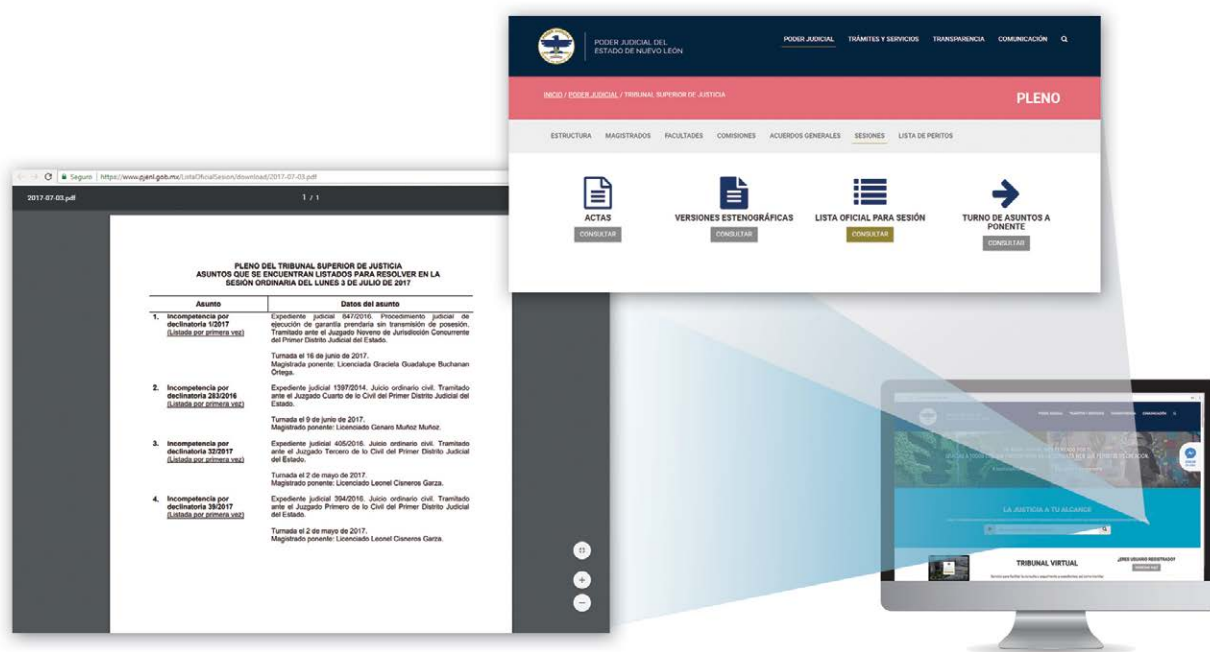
PODER JUDICIAL DEL ESTADO DE NUEVO LEÓN

PODER JUDICIAL   TRÁMITES Y SERVICIOS   TRANSPARENCIA   COMUNICACIÓN

INICIO / PODER JUDICIAL / TRIBUNAL SUPERIOR DE JUSTICIA

PLENO

ESTRUCTURA   MAGISTRADOS   FACULTADES   COMISIONES   ACUERDOS GENERALES   SESIONES   LISTA DE PERITOS

ACTAS
CONSULTAR

VERSIONES ESTENOGRÁFICAS
CONSULTAR

LISTA OFICIAL PARA SESIÓN
CONSULTAR

TURNO DE ASUNTOS A PONENTE
CONSULTAR

Seguro | https://www.pjenl.gob.mx/ListaOficialSesion/download/2017-07-03.pdf

2017-07-03.pdf   1 / 1

PLENO DEL TRIBUNAL SUPERIOR DE JUSTICIA
ASUNTOS QUE SE ENCUENTRAN LISTADOS PARA RESOLVER EN LA SESIÓN ORDINARIA DEL LUNES 3 DE JULIO DE 2017

| Asunto | Datos del asunto |
|---|---|
| 1. Incompetencia por declinatoria 1/2017 (Listada por primera vez) | Expediente judicial 647/2016. Procedimiento judicial de ejecución de garantía prendaria sin transmisión de posesión. Tramitado ante el Juzgado Noveno de Jurisdicción Concurrente del Primer Distrito Judicial del Estado. Turnada el 16 de junio de 2017. Magistrada ponente: Licenciada Graciela Guadalupe Buchanan Ortega. |
| 2. Incompetencia por declinatoria 283/2016 (Listada por primera vez) | Expediente judicial 1397/2014. Juicio ordinario civil. Tramitado ante el Juzgado Cuarto de lo Civil del Primer Distrito Judicial del Estado. Turnada el 9 de junio de 2017. Magistrado ponente: Licenciado Genaro Muñoz Muñoz. |
| 3. Incompetencia por declinatoria 32/2017 (Listada por primera vez) | Expediente judicial 405/2016. Juicio ordinario civil. Tramitado ante el Juzgado Tercero de lo Civil del Primer Distrito Judicial del Estado. Turnada el 2 de mayo de 2017. Magistrado ponente: Licenciado Leonel Cisneros Garza. |
| 4. Incompetencia por declinatoria 39/2017 (Listada por primera vez) | Expediente judicial 394/2016. Juicio ordinario civil. Tramitado ante el Juzgado Primero de lo Civil del Primer Distrito Judicial del Estado. Turnada el 2 de mayo de 2017. Magistrado ponente: Licenciado Leonel Cisneros Garza. |

LA JUSTICIA A TU ALCANCE

TRIBUNAL VIRTUAL

¿ERES USUARIO REGISTRADO?